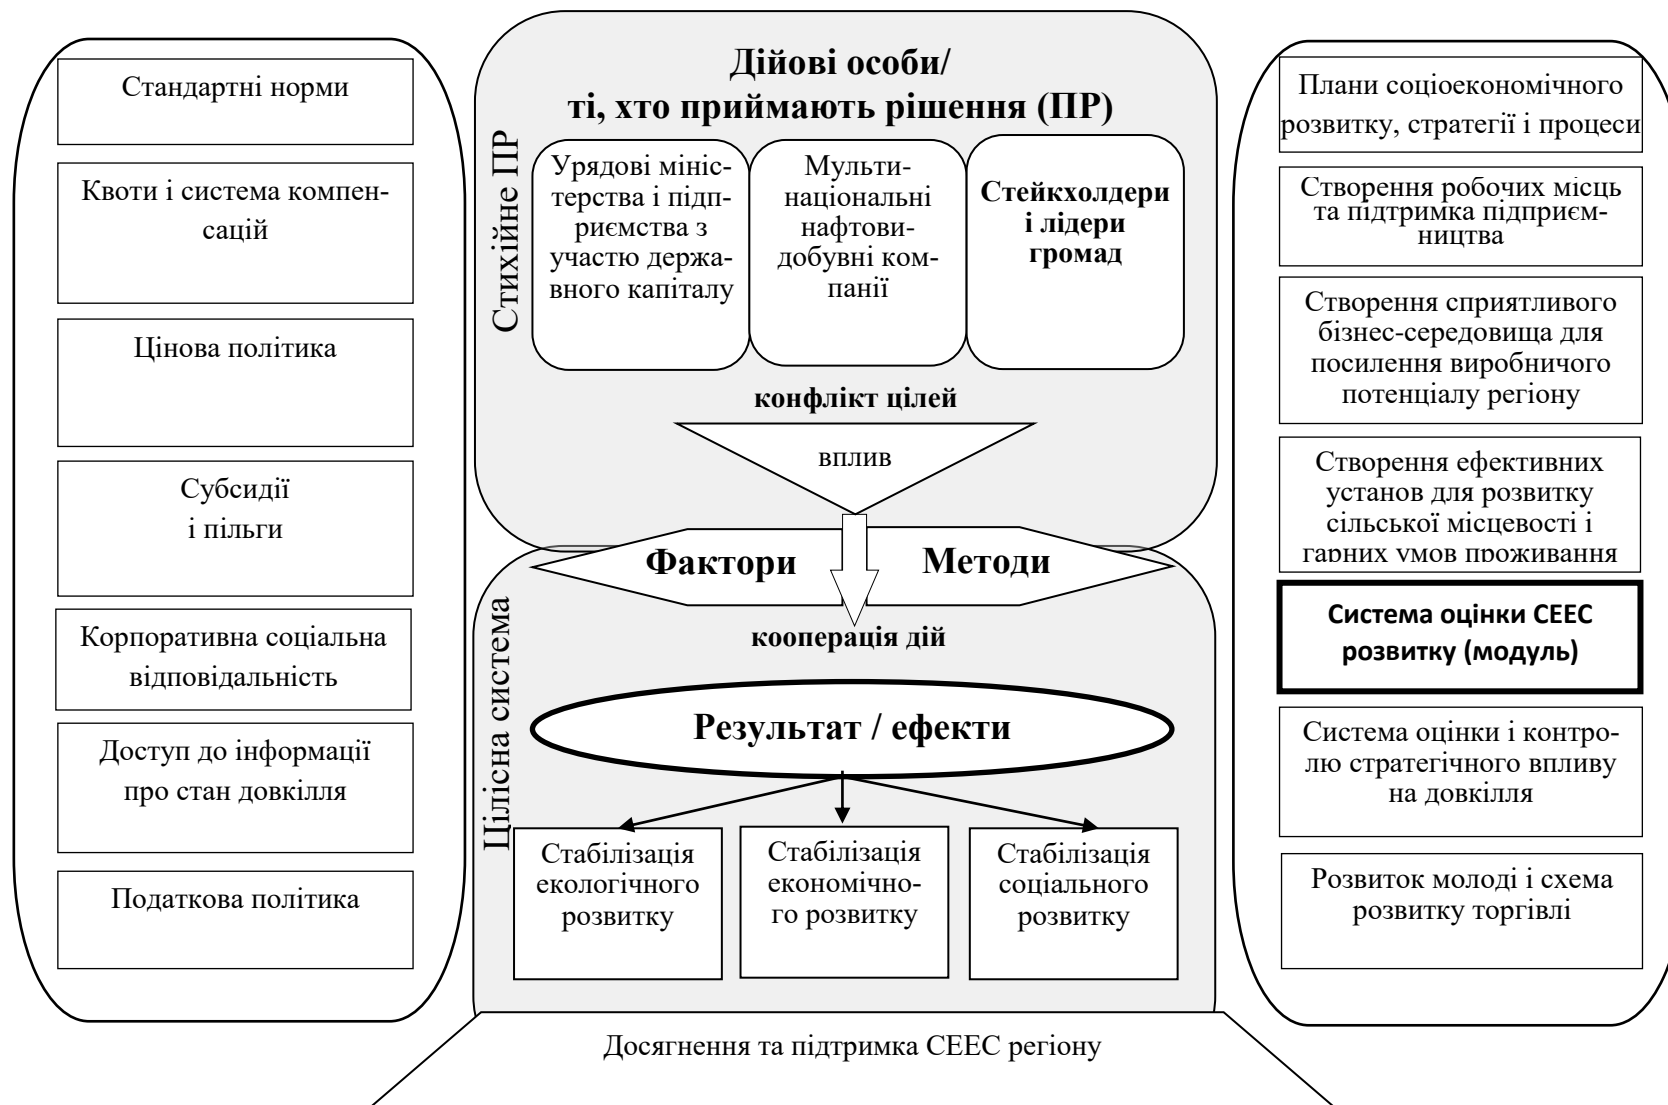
Стандартні норми

Квоти і система компенсацій

Цінова політика

Субсидії і пільги

Корпоративна соціальна відповідальність

Доступ до інформації про стан довкілля

Податкова політика

Дійові особи/
ті, хто приймають рішення (ПР)

Стихійне ПР

Урядові міністерства і підприємства з участю державного капіталу

Мультинаціональні нафтовидобувні компанії

Стейкхолдери і лідери громад

конфлікт цілей

вплив

Фактори

Методи

Цілісна система

кооперація дій

Результат / ефекти

Стабілізація екологічного розвитку

Стабілізація економічного розвитку

Стабілізація соціального розвитку

Плани соціоекономічного розвитку, стратегії і процеси

Створення робочих місць та підтримка підприємництва

Створення сприятливого бізнес-середовища для посилення виробничого потенціалу регіону

Створення ефективних установ для розвитку сільської місцевості і гарних умов проживання

Система оцінки СЕЕС розвитку (модуль)

Система оцінки і контролю стратегічного впливу на довкілля

Розвиток молоді і схема розвитку торгівлі

Досягнення та підтримка СЕЕС регіону